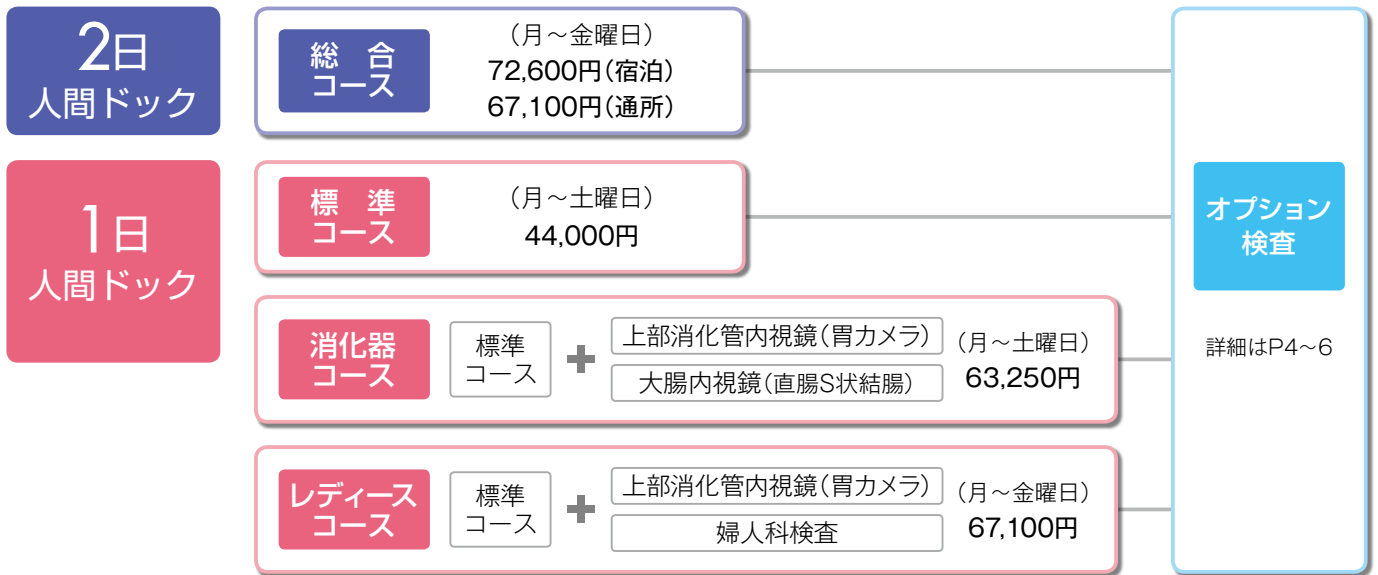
2日
人間ドック

総　合
コース

（月～金曜日）
72,600円（宿泊）
67,100円（通所）

1日
人間ドック

標　準
コース

（月～土曜日）
44,000円

消化器
コース

標準
コース

＋

上部消化管内視鏡（胃カメラ）
大腸内視鏡（直腸S状結腸）

（月～土曜日）
63,250円

レディース
コース

標準
コース

＋

上部消化管内視鏡（胃カメラ）
婦人科検査

（月～金曜日）
67,100円

オプション
検査

詳細はP4～6